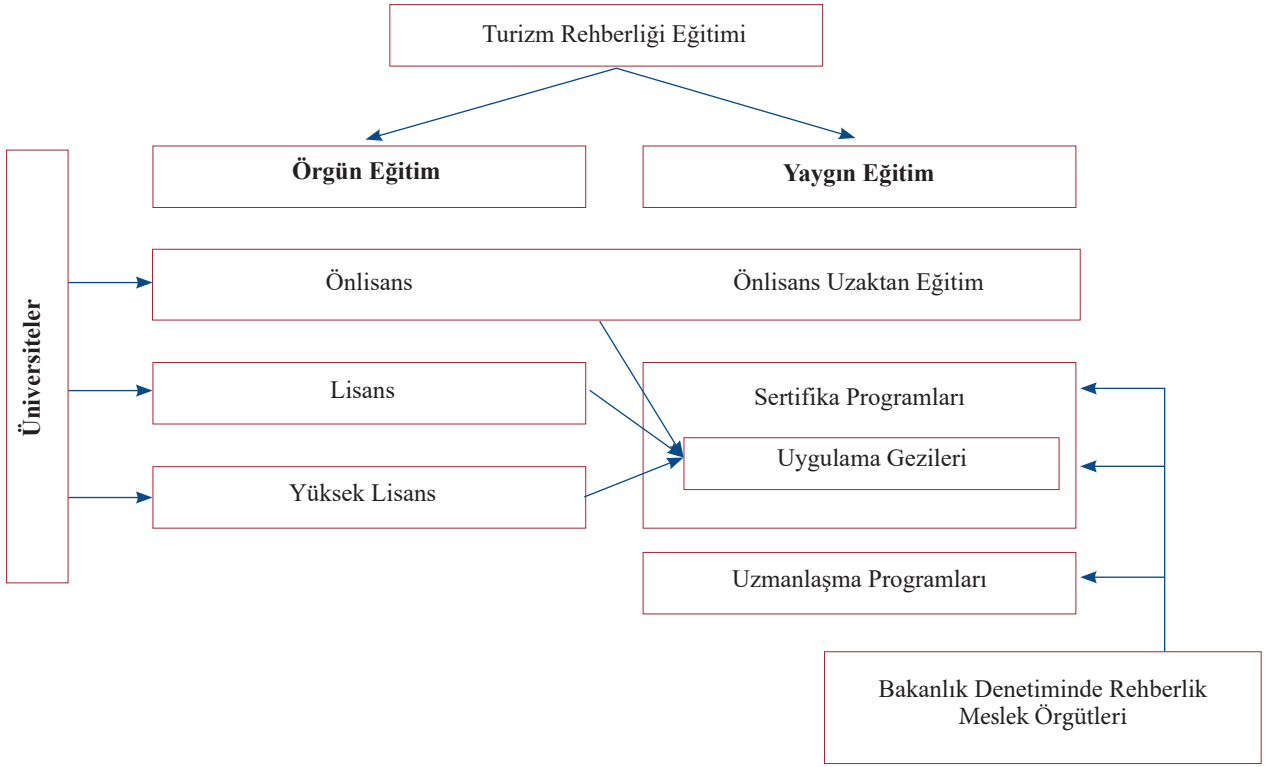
Turizm Rehberliği Eğitimi

**Örgün Eğitim**

**Yaygın Eğitim**

**Üniversiteler**

Önlisans

Önlisans Uzaktan Eğitim

Lisans

Sertifika Programları

Uygulama Gezileri

Yüksek Lisans

Uzmanlaşma Programları

Bakanlık Denetiminde Rehberlik Meslek Örgütleri